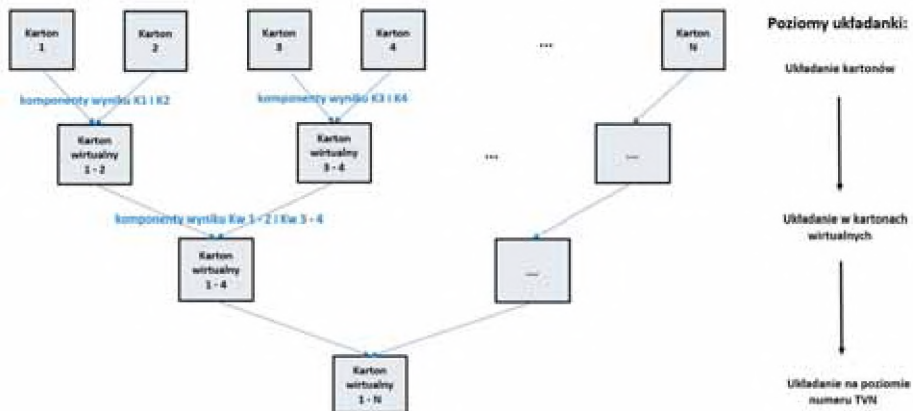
Karton 1

Karton 2

Karton 3

Karton 4

...

Karton N

Poziomy układanki:

komponenty wyniku K1 i K2

komponenty wyniku K3 i K4

Układanie kartonów

Karton wirtualny 1 - 2

Karton wirtualny 3 - 4

...

...

komponenty wyniku Kw 1 - 2 i Kw 3 - 4

Układanie w kartonach wirtualnych

Karton wirtualny 1 - 4

...

Karton wirtualny 1 - N

Układanie na poziomie numeru TVN